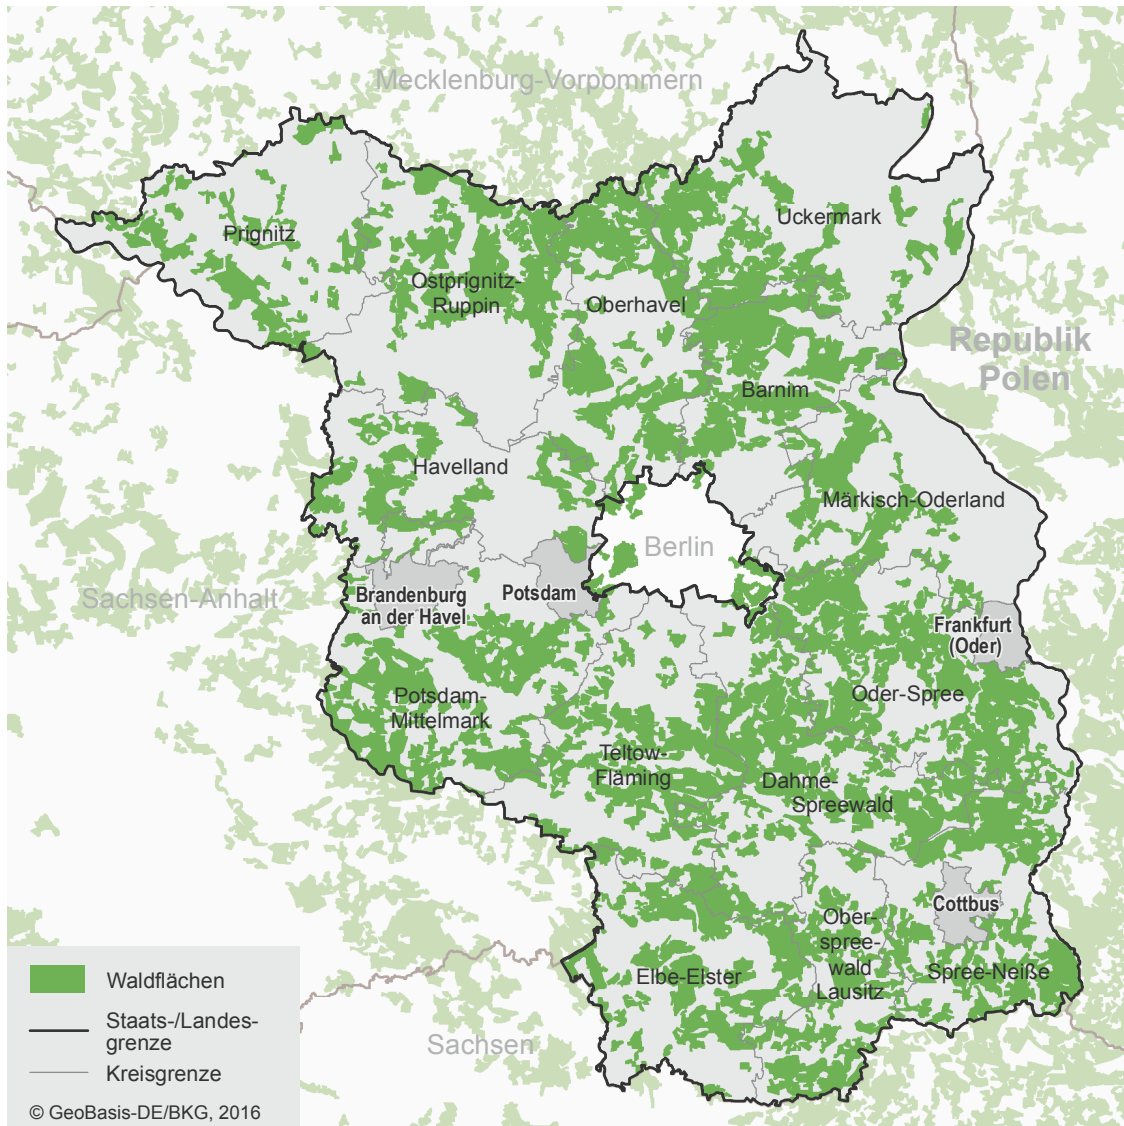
Mecklenburg-Vorpommern

Prignitz

Ostprignitz-Ruppin

Oberhavel

Uckermark

Republik Polen

Barnim

Havelland

Märkisch-Oderland

Berlin

Sachsen-Anhalt

Brandenburg an der Havel

Potsdam

Frankfurt (Oder)

Oder-Spree

Potsdam-Mittelmark

Teltow-Fläming

Dahme-Spreewald

Cottbus

Ober-spree-wald Lausitz

Elbe-Elster

Spree-Neiße

Sachsen

Waldflächen

Staats-/Landesgrenze

Kreisgrenze

© GeoBasis-DE/BKG, 2016